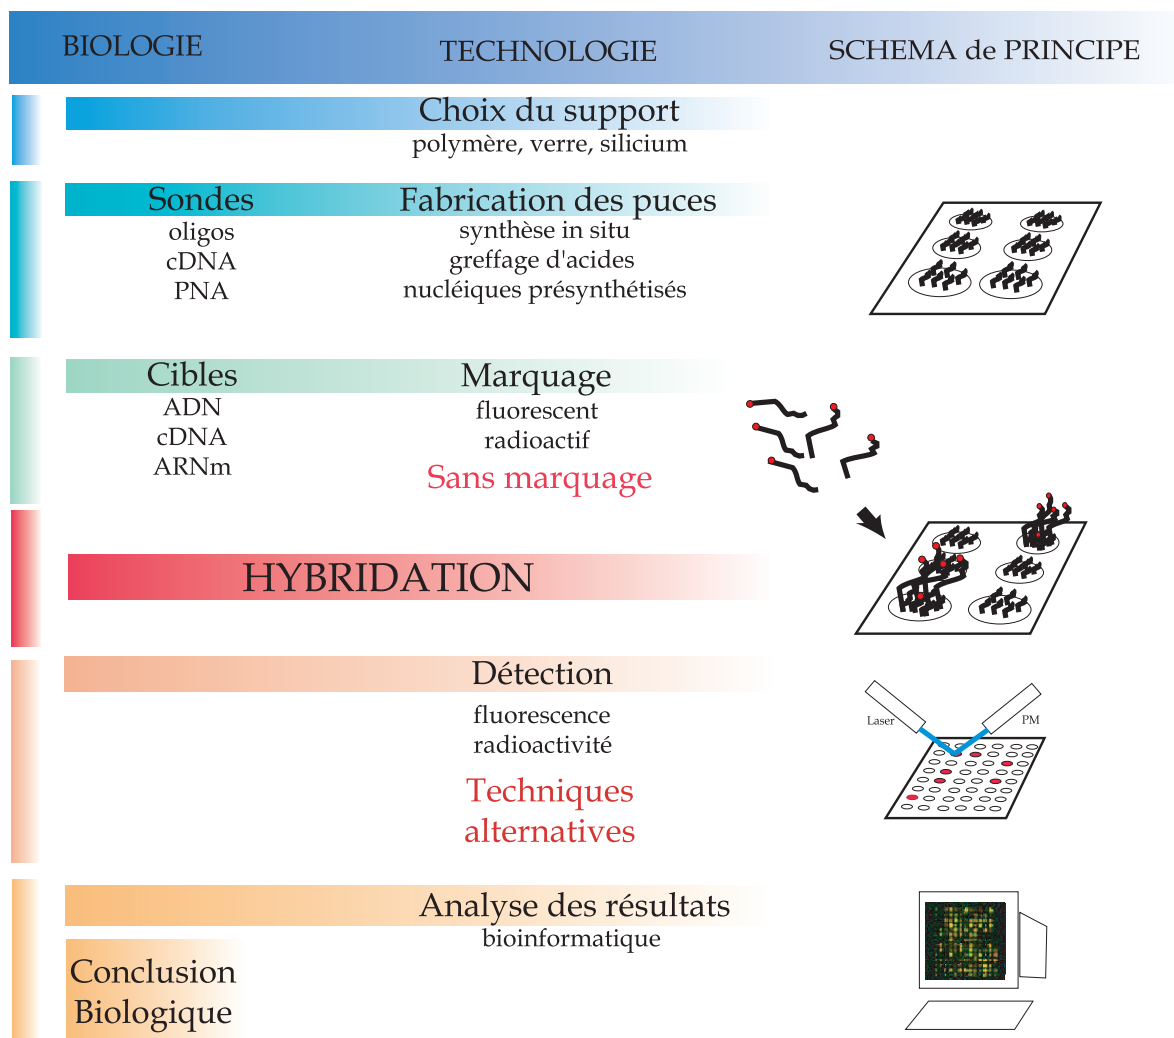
BIOLOGIE TECHNOLOGIE SCHEMA de PRINCIPE

Choix du support
polymère, verre, silicium

Sondes
oligos
cDNA
PNA

Fabrication des puces
synthèse in situ
greffage d'acides
nucléiques présynthétisés

Cibles
ADN
cDNA
ARNm

Marquage
fluorescent
radioactif
Sans marquage

HYBRIDATION

Détection
fluorescence
radioactivité
Techniques alternatives

Laser
PM

Analyse des résultats
bioinformatique

Conclusion Biologique